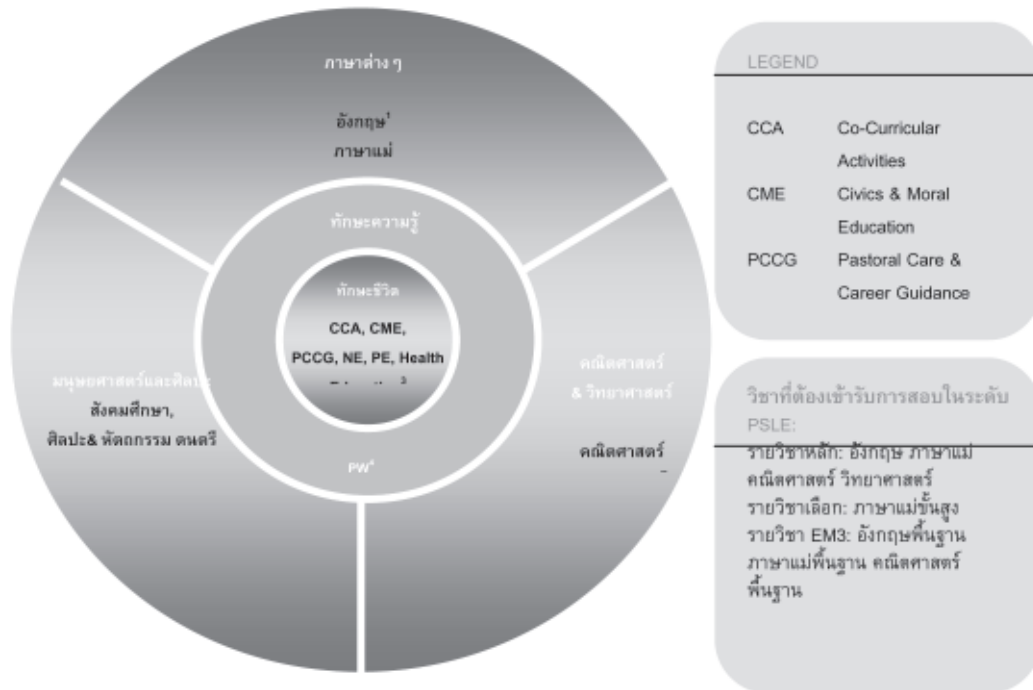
ภาษาต่าง ๆ

อังกฤษ¹
ภาษาแม่

ทักษะความรู้

ทักษะชีวิต

CCA, CME, PCCG, NE, PE, Health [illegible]³

มนุษยศาสตร์และศิลปะ
สังคมศึกษา,
ศิลปะ& หัตถกรรม ดนตรี

PW⁴

คณิตศาสตร์ & วิทยาศาสตร์

คณิตศาสตร์
-

LEGEND

CCA Co-Curricular Activities
CME Civics & Moral Education
PCCG Pastoral Care & Career Guidance

วิชาที่ต้องเข้ารับการสอบในระดับ PSLE:

รายวิชาหลัก: อังกฤษ ภาษาแม่ คณิตศาสตร์ วิทยาศาสตร์
รายวิชาเลือก: ภาษาแม่ขั้นสูง
รายวิชา EM3: อังกฤษพื้นฐาน ภาษาแม่พื้นฐาน คณิตศาสตร์พื้นฐาน